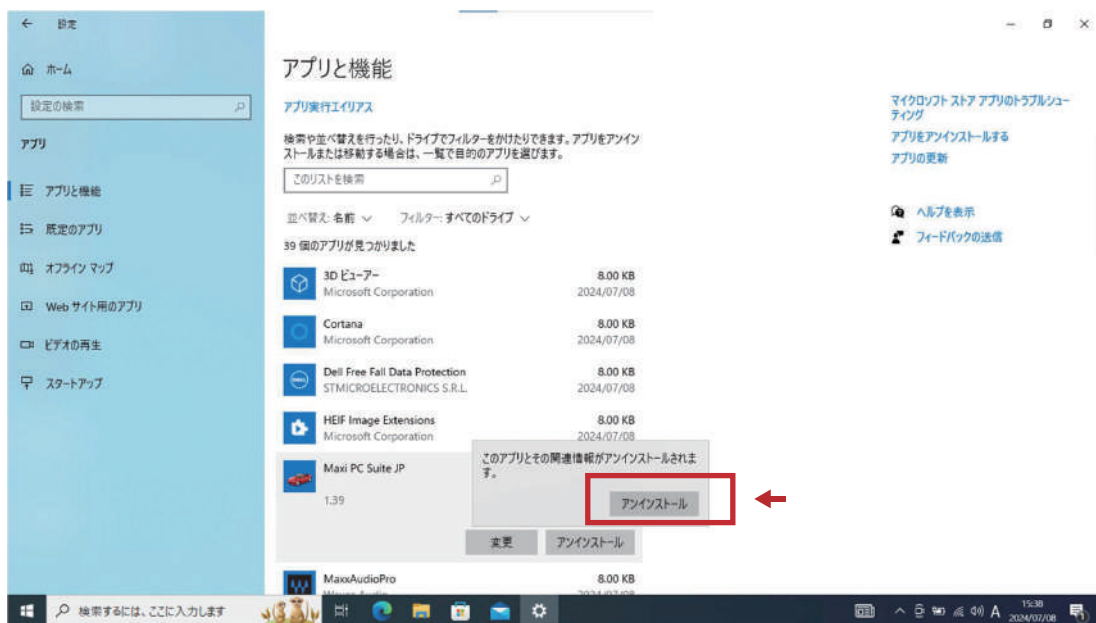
← 設定

ホーム

設定の検索

アプリ

アプリと機能

既定のアプリ

オフライン マップ

Web サイト用のアプリ

ビデオの再生

スタートアップ

アプリと機能

アプリ実行エイリアス

検索や並べ替えを行ったり、ドライブでフィルターをかけたりできます。アプリをアンインストールまたは移動する場合は、一覧で目的のアプリを選びます。

このリストを検索

並べ替え: 名前 ∨　フィルター: すべてのドライブ ∨

39 個のアプリが見つかりました

3D ビューアー　8.00 KB
Microsoft Corporation　2024/07/08

Cortana　8.00 KB
Microsoft Corporation　2024/07/08

Dell Free Fall Data Protection　8.00 KB
STMICROELECTRONICS S.R.L.　2024/07/08

HEIF Image Extensions　8.00 KB
Microsoft Corporation　2024/07/08

Maxi PC Suite JP
1.39

このアプリとその関連情報がアンインストールされます。

アンインストール

変更　アンインストール

MaxxAudioPro　8.00 KB

マイクロソフト ストア アプリのトラブルシューティング
アプリをアンインストールする
アプリの更新

ヘルプを表示
フィードバックの送信

検索するには、ここに入力します

15:38
2024/07/08